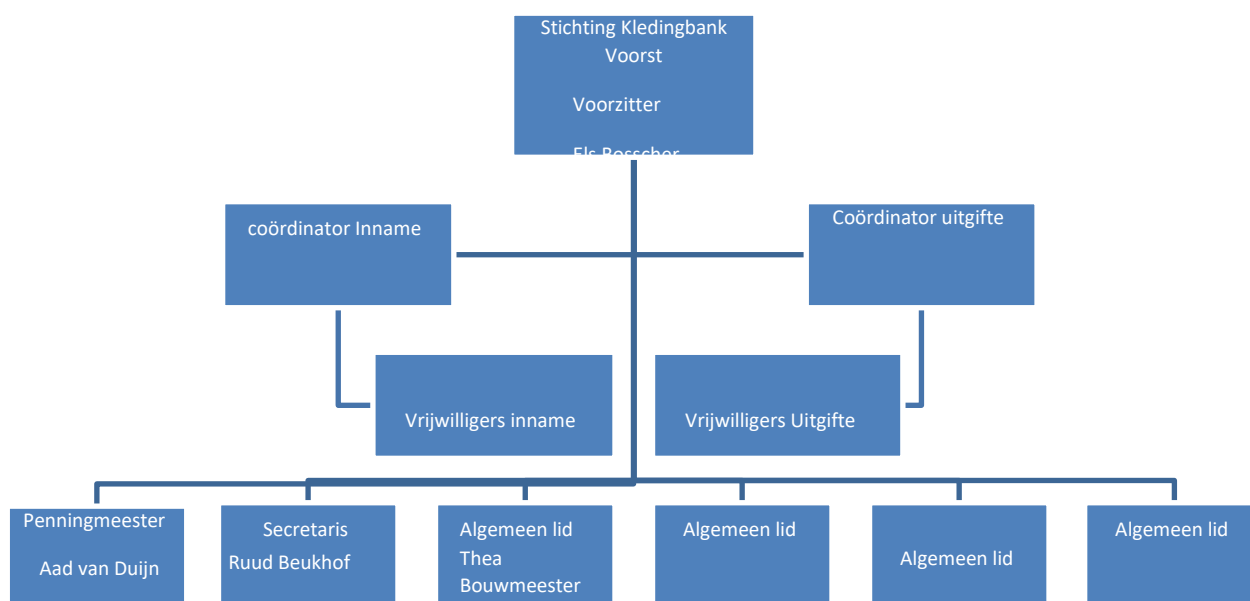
Stichting Kledingbank Voorst

Voorzitter

Els Basscher

coördinator Inname

Coördinator uitgifte

Vrijwilligers inname

Vrijwilligers Uitgifte

Penningmeester

Aad van Duijn

Secretaris

Ruud Beukhof

Algemeen lid

Thea Bouwmeester

Algemeen lid

Algemeen lid

Algemeen lid